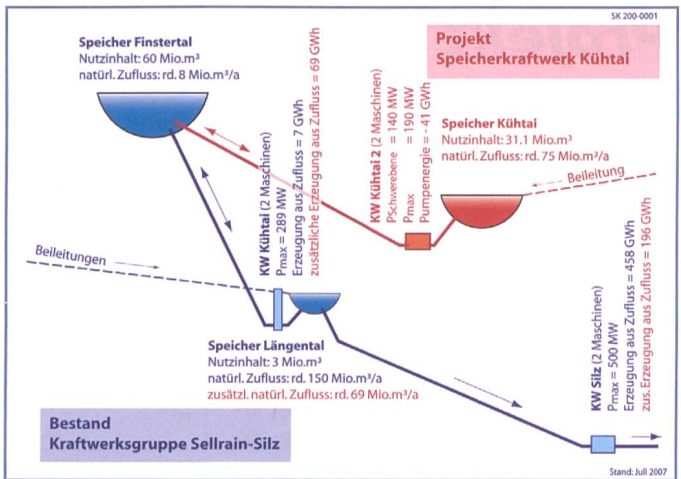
SK 200-0001

Projekt
Speicherkraftwerk Kühtai

Speicher Finstertal
Nutzinhalt: 60 Mio.m³
natürl. Zufluss: rd. 8 Mio.m³/a

KW Kühtai (2 Maschinen)
Pmax = 289 MW
Erzeugung aus Zufluss = 7 GWh
zusätzliche Erzeugung aus Zufluss = 69 GWh

KW Kühtai 2 (2 Maschinen)
PSchwerebene = 140 MW
Pmax = 190 MW
Pumpenergie = 41 GWh

Speicher Kühtai
Nutzinhalt: 31.1 Mio.m³
natürl. Zufluss: rd. 75 Mio.m³/a

Beileitung

Beileitungen

Speicher Längental
Nutzinhalt: 3 Mio.m³
natürl. Zufluss: rd. 150 Mio.m³/a
zusätzl. natürl. Zufluss: rd. 69 Mio.m³/a

KW Silz (2 Maschinen)
Pmax = 500 MW
Erzeugung aus Zufluss = 458 GWh
zus. Erzeugung aus Zufluss = 196 GWh

Bestand
Kraftwerksgruppe Sellrain-Silz

Stand: Juli 2007